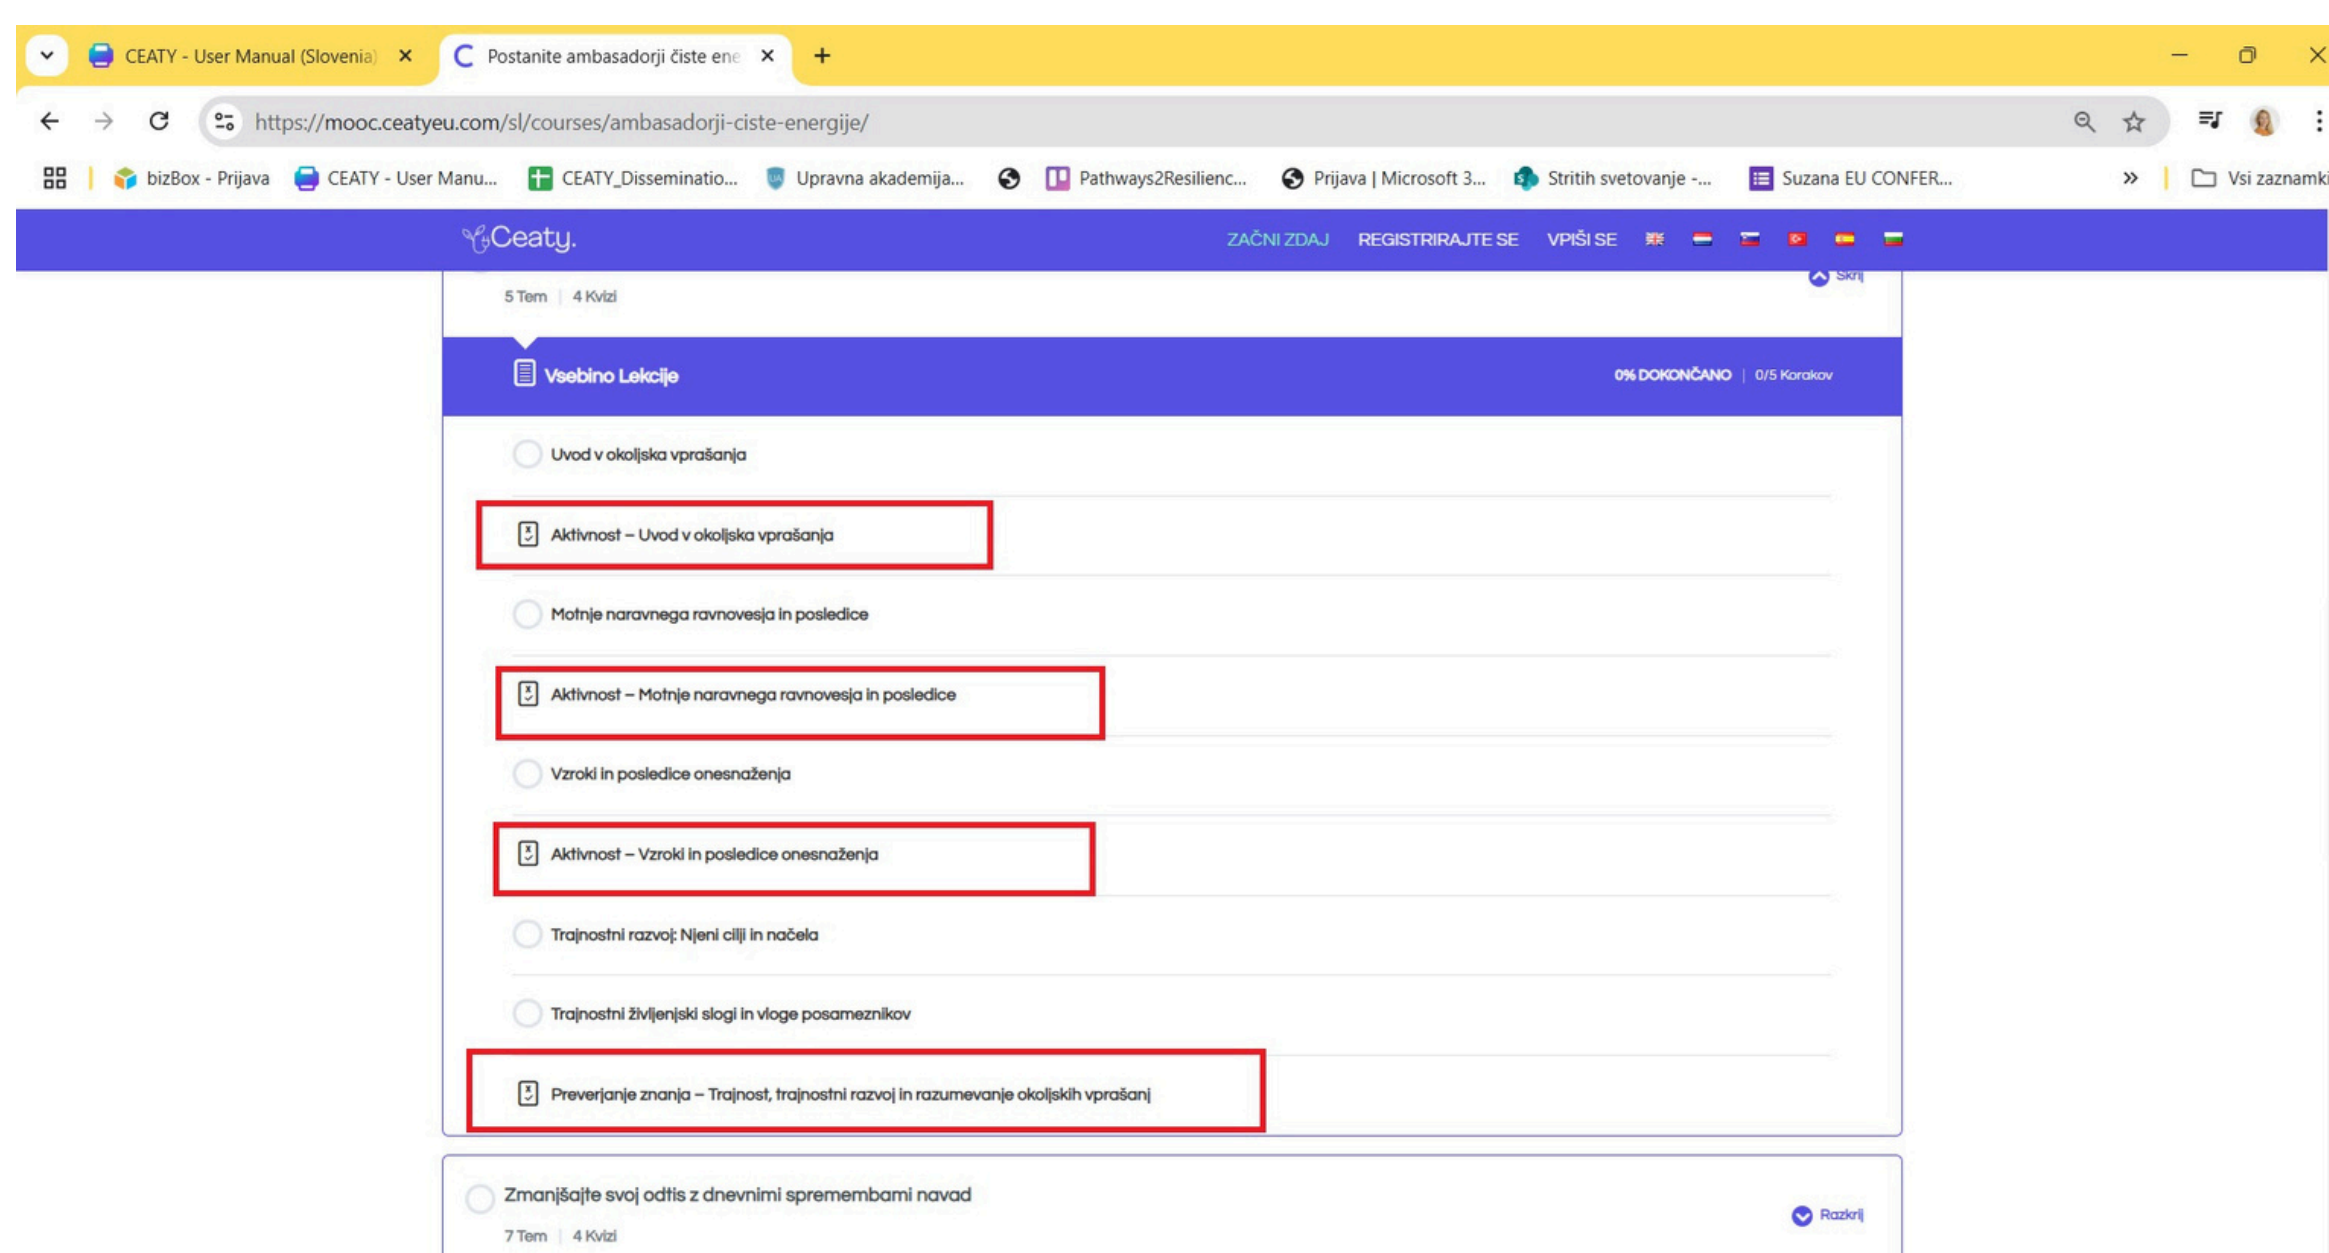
CEATY - User Manual (Slovenia) ×
Postanite ambasadorji čiste ene ×
+

https://mooc.ceatyeu.com/sl/courses/ambasadorji-ciste-energije/

bizBox - Prijava | CEATY - User Manu... | CEATY_Disseminatio... | Upravna akademija... | Pathways2Resilienc... | Prijava | Microsoft 3... | Stritih svetovanje -... | Suzana EU CONFER... | » | Vsi zaznamki

Ceaty.
ZAČNI ZDAJ | REGISTRIRAJTE SE | VPIŠI SE

5 Tem | 4 Kvizi
Skrij

Vsebino Lekcije
0% DOKONČANO | 0/5 Korakov

Uvod v okoljska vprašanja

Aktivnost – Uvod v okoljska vprašanja

Motnje naravnega ravnovesja in posledice

Aktivnost – Motnje naravnega ravnovesja in posledice

Vzroki in posledice onesnaženja

Aktivnost – Vzroki in posledice onesnaženja

Trajnostni razvoj: Njeni cilji in načela

Trajnostni življenjski slogi in vloge posameznikov

Preverjanje znanja – Trajnost, trajnostni razvoj in razumevanje okoljskih vprašanj

Zmanjšajte svoj odtis z dnevnimi spremembami navad
Razkrij
7 Tem | 4 Kvizi